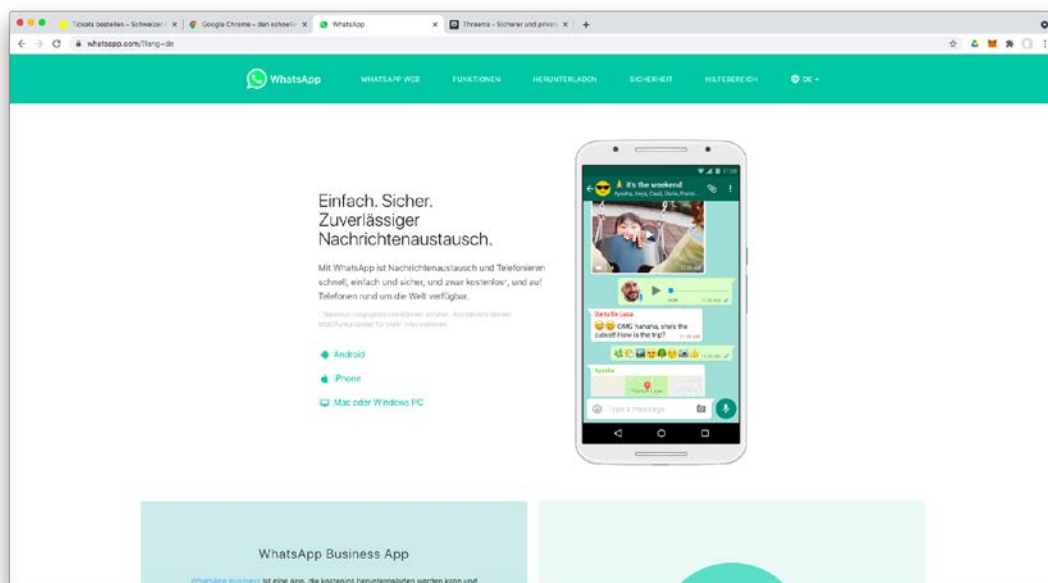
Tickets bestellen – Schweizer | Google Chrome – den schnelle | WhatsApp | Threema – Sicherer und privat | +

whatsapp.com/?lang=de

WhatsApp   WHATSAPP WEB   FUNKTIONEN   HERUNTERLADEN   SICHERHEIT   HILFEBEREICH   DE

Einfach. Sicher. Zuverlässiger Nachrichtenaustausch.

Mit WhatsApp ist Nachrichtenaustausch und Telefonieren schnell, einfach und sicher, und zwar kostenlos¹, und auf Telefonen rund um die Welt verfügbar.

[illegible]

Android

iPhone

Mac oder Windows PC

it's the weekend

Ayesha, Anya, Cauê, Dario, Franci...

Dario De Luca

OMG hahaha, she's the cutest! How is the trip?

Ayesha

Type a message

WhatsApp Business App

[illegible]